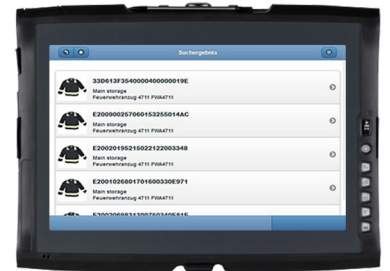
Suchergebnis

33D613F354000040000019E
Main storage
Feuerwehranzug 4711 FW4711

E20090025706015325014AC
Main storage
Feuerwehranzug 4711 FW4711

E200201952150221220033348
Main storage
Feuerwehranzug 4711 FW4711

E2001026801071600330E971
Main storage
Feuerwehranzug 4711 FW4711

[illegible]